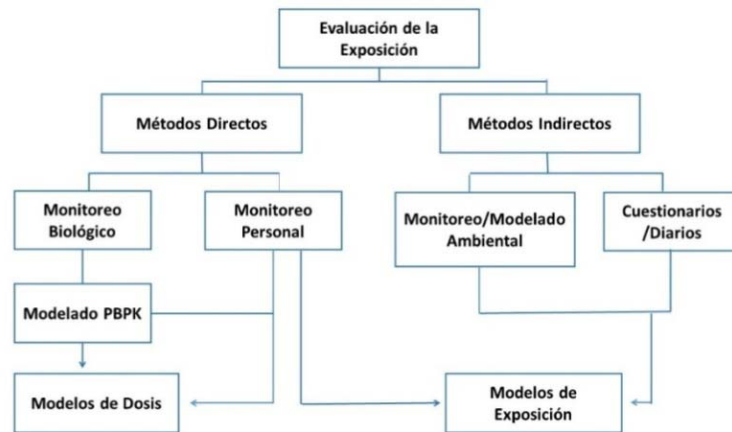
Evaluación de la Exposición

Métodos Directos

Métodos Indirectos

Monitoreo Biológico

Monitoreo Personal

Monitoreo/Modelado Ambiental

Cuestionarios /Diarios

Modelado PBPK

Modelos de Dosis

Modelos de Exposición